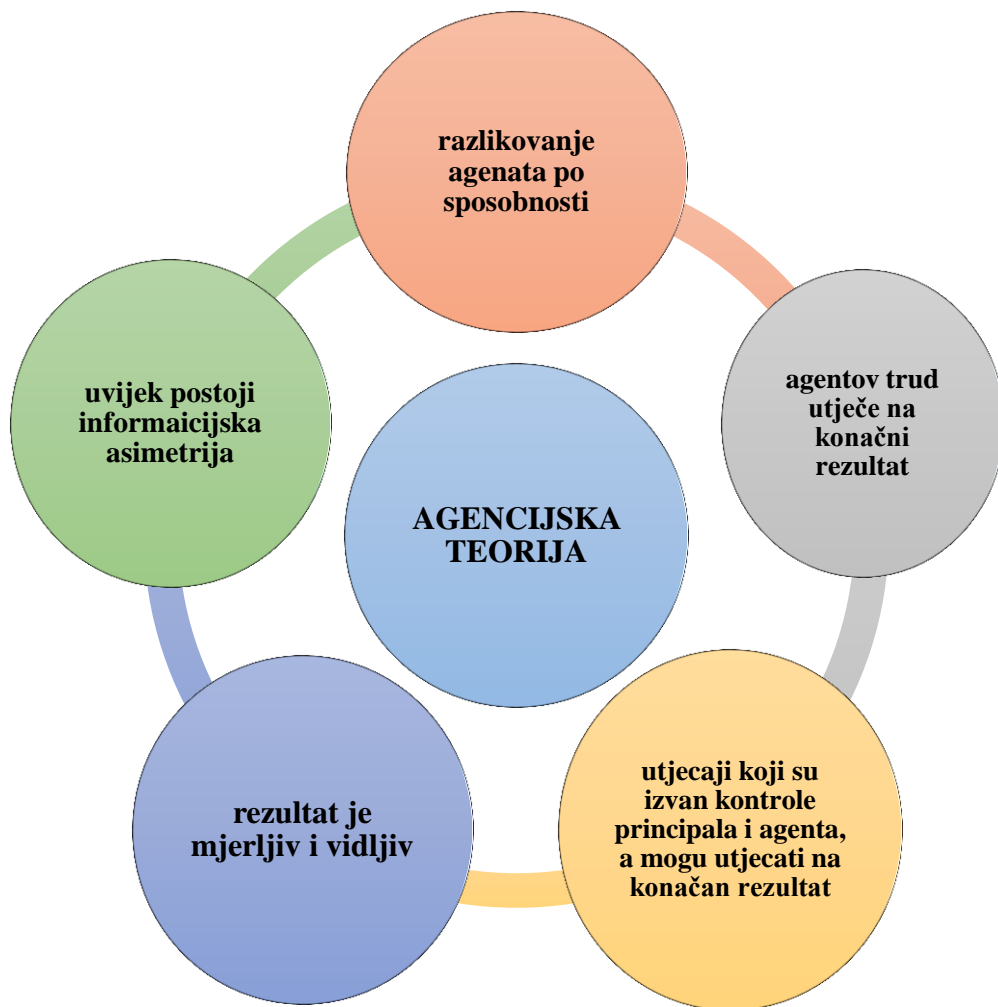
razlikovanje agenata po sposobnosti

agentov trud utječe na konačni rezultat

utjecaji koji su izvan kontrole principala i agenta, a mogu utjecati na konačan rezultat

rezultat je mjerljiv i vidljiv

uvijek postoji informaicijska asimetrija

AGENCIJSKA TEORIJA